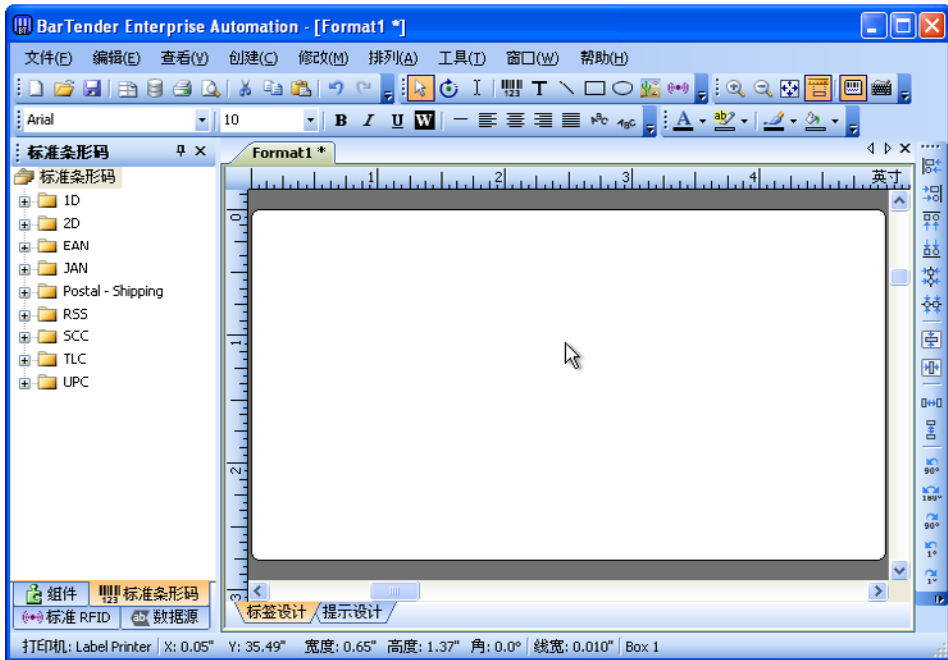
BarTender Enterprise Automation - [Format1 *]

文件(F) 编辑(E) 查看(V) 创建(C) 修改(M) 排列(A) 工具(T) 窗口(W) 帮助(H)

Arial 10

B I U W

标准条形码

标准条形码
1D
2D
EAN
JAN
Postal - Shipping
RSS
SCC
TLC
UPC

组件 标准条形码
标准 RFID 数据源

Format1 *

1 2 3 4 英寸

0 1 2 3

90° 180° 90° 1° 1°

标签设计 提示设计

打印机: Label Printer | X: 0.05" | Y: 35.49" | 宽度: 0.65" | 高度: 1.37" | 角: 0.0° | 线宽: 0.010" | Box 1